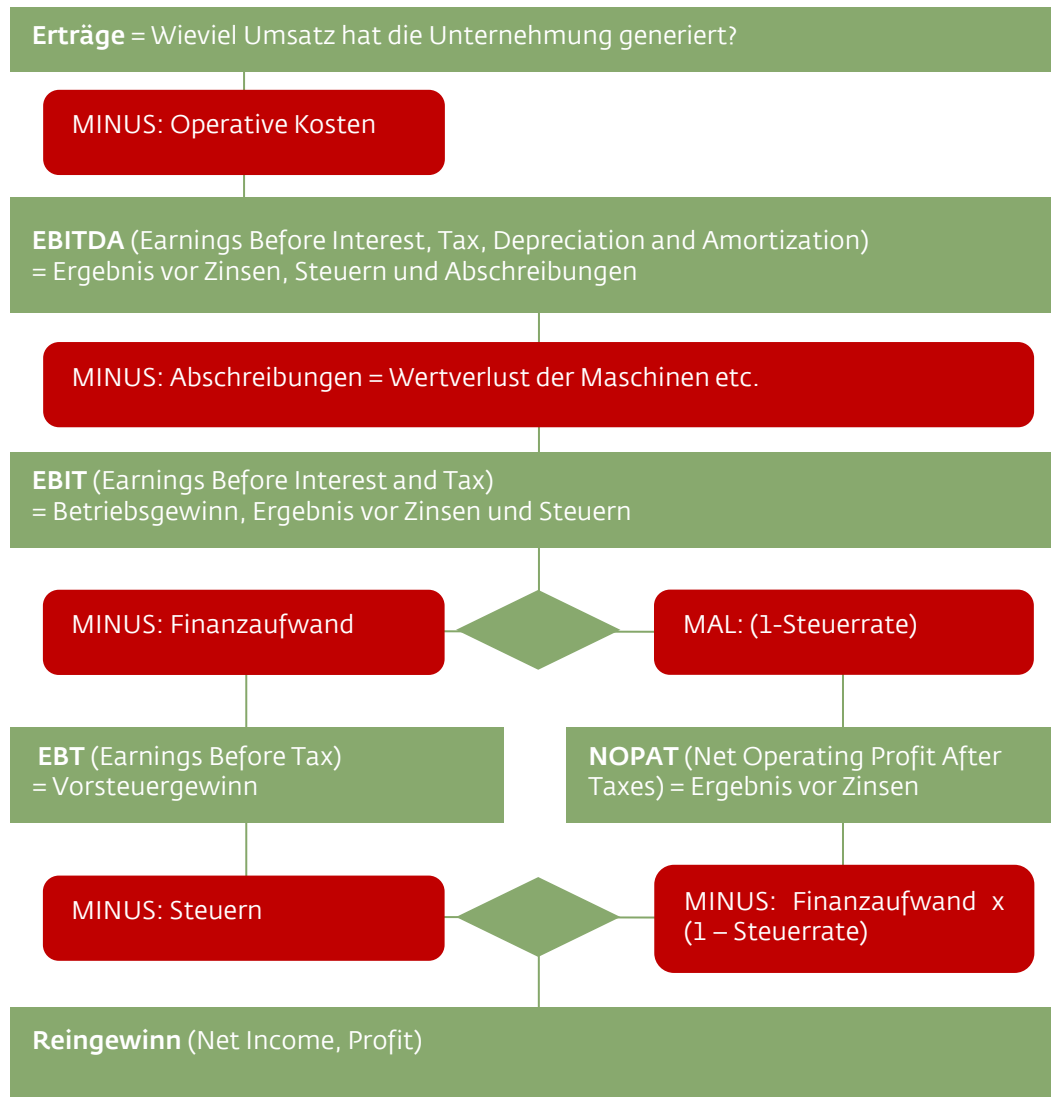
**Erträge** = Wieviel Umsatz hat die Unternehmung generiert?

MINUS: Operative Kosten

**EBITDA** (Earnings Before Interest, Tax, Depreciation and Amortization) = Ergebnis vor Zinsen, Steuern und Abschreibungen

MINUS: Abschreibungen = Wertverlust der Maschinen etc.

**EBIT** (Earnings Before Interest and Tax) = Betriebsgewinn, Ergebnis vor Zinsen und Steuern

MINUS: Finanzaufwand

MAL: (1-Steuerrate)

**EBT** (Earnings Before Tax) = Vorsteuergewinn

**NOPAT** (Net Operating Profit After Taxes) = Ergebnis vor Zinsen

MINUS: Steuern

MINUS: Finanzaufwand x (1 – Steuerrate)

**Reingewinn** (Net Income, Profit)